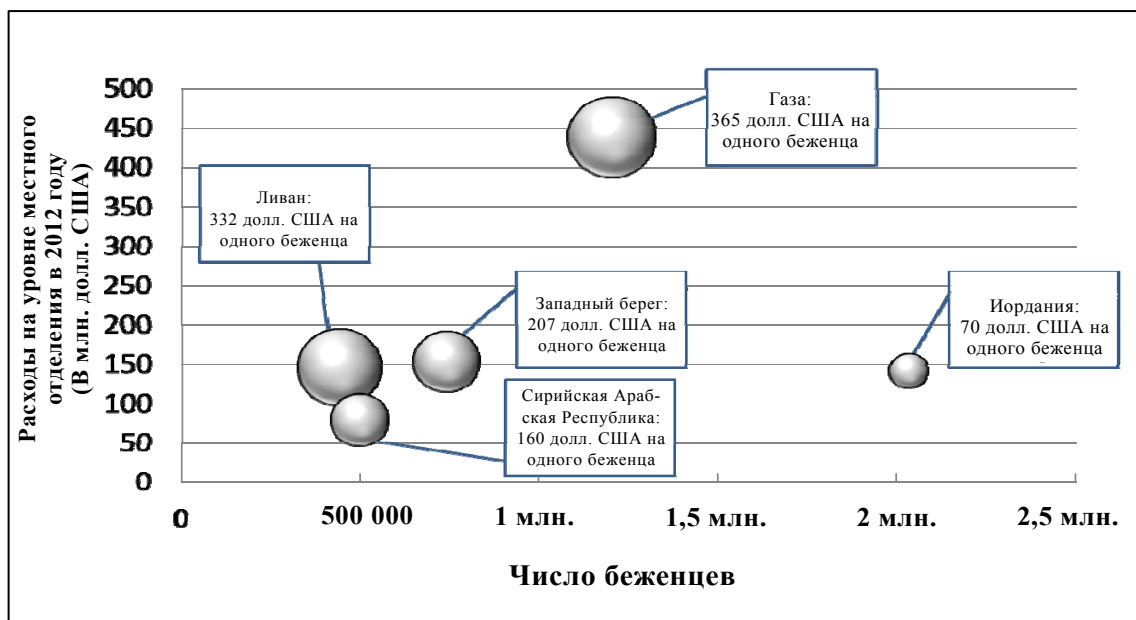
Расходы на уровне местного отделения в 2012 году (В млн. долл. США)

500
450
400
350
300
250
200
150
100
50
0

0
500 000
1 млн.
1,5 млн.
2 млн.
2,5 млн.

Число беженцев

Газа:
365 долл. США на одного беженца

Ливан:
332 долл. США на одного беженца

Западный берег:
207 долл. США на одного беженца

Иордания:
70 долл. США на одного беженца

Сирийская Арабская Республика:
160 долл. США на одного беженца